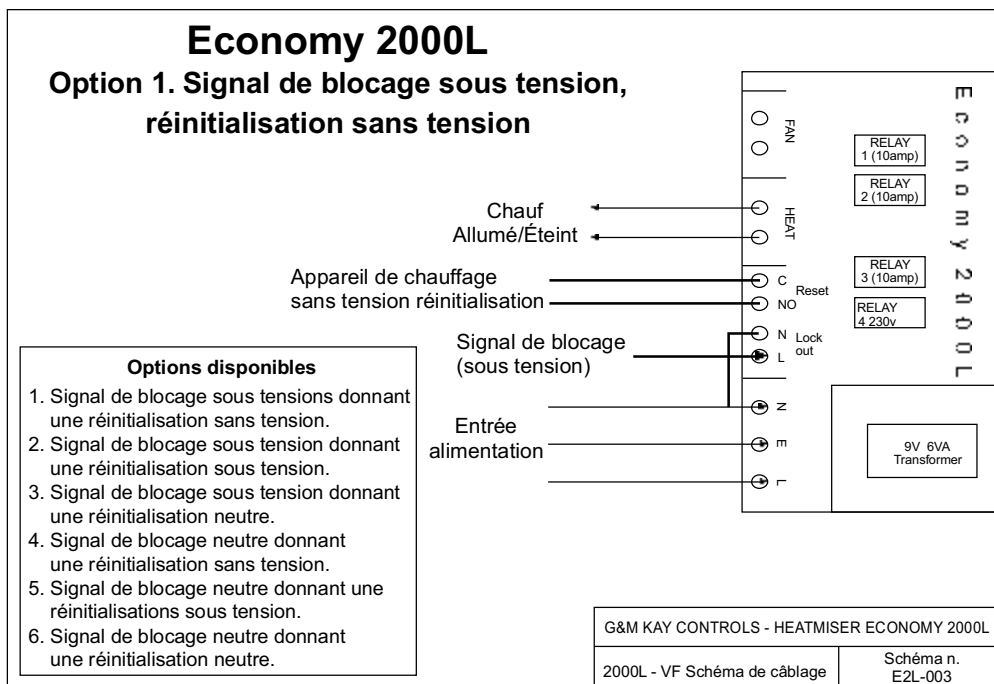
Economy 2000L

Option 1. Signal de blocage sous tension, réinitialisation sans tension

FAN

HEAT

Chauf
Allumé/Éteint

Appareil de chauffage
sans tension réinitialisation

C
NO
Reset

Signal de blocage
(sous tension)

N
L
Lock out

Entrée
alimentation

N
E
L

RELAY 1 (10amp)

RELAY 2 (10amp)

RELAY 3 (10amp)

RELAY 4 230v

9V 6VA Transformer

Economy 2000L

Options disponibles

1. Signal de blocage sous tensions donnant une réinitialisation sans tension.
2. Signal de blocage sous tension donnant une réinitialisation sous tension.
3. Signal de blocage sous tension donnant une réinitialisation neutre.
4. Signal de blocage neutre donnant une réinitialisation sans tension.
5. Signal de blocage neutre donnant une réinitialisations sous tension.
6. Signal de blocage neutre donnant une réinitialisation neutre.

| G&M KAY CONTROLS - HEATMISER ECONOMY 2000L | |
|---|---|
| 2000L - VF Schéma de câblage | Schéma n. E2L-003 |